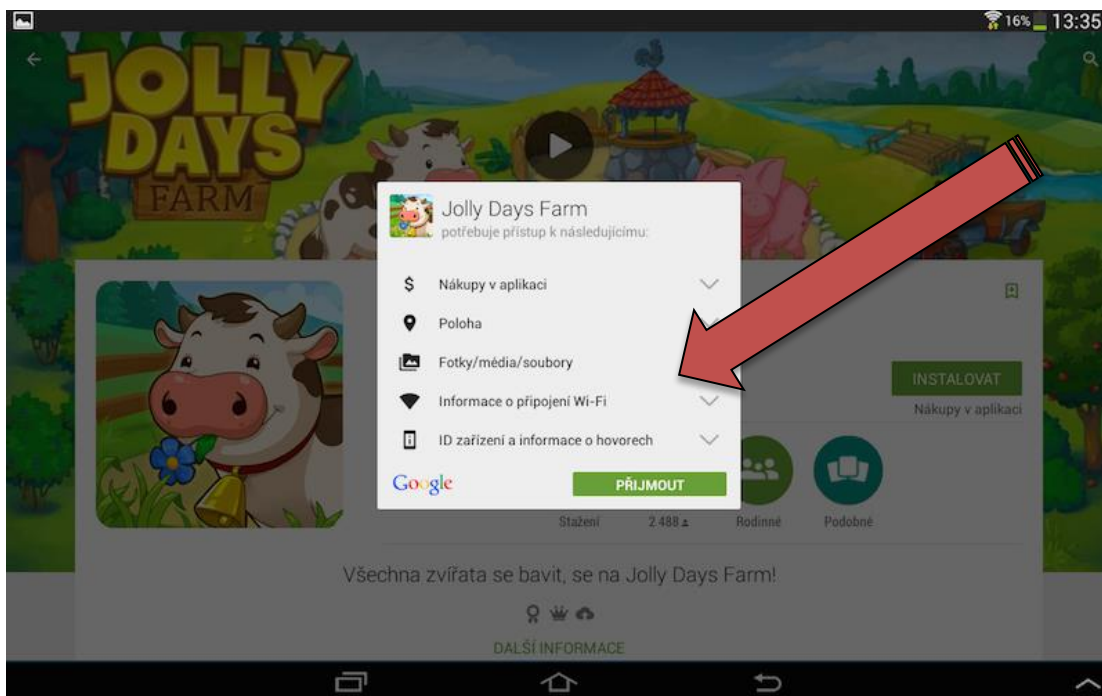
16% 13:35

JOLLY DAYS FARM

Jolly Days Farm
potřebuje přístup k následujícímu:

Nákupy v aplikaci

Poloha

Fotky/média/soubory

Informace o připojení Wi-Fi

ID zařízení a informace o hovorech

Google

PŘIJMOUT

INSTALOVAT
Nákupy v aplikaci

Stažení 2 488 Rodinné Podobné

Všechna zvířata se bavit, se na Jolly Days Farm!

DALŠÍ INFORMACE